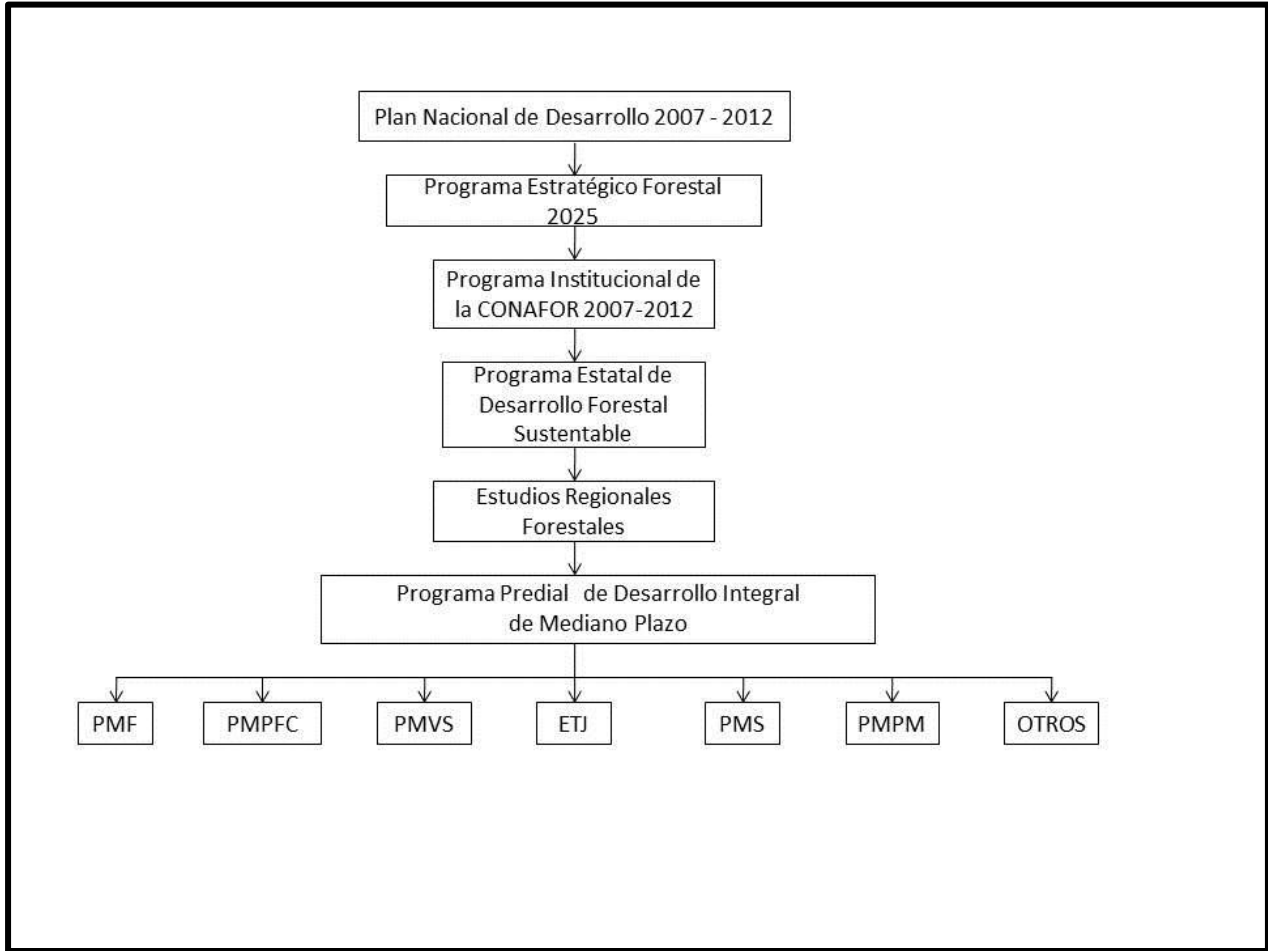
Plan Nacional de Desarrollo 2007 - 2012

Programa Estratégico Forestal 2025

Programa Institucional de la CONAFOR 2007-2012

Programa Estatal de Desarrollo Forestal Sustentable

Estudios Regionales Forestales

Programa Predial de Desarrollo Integral de Mediano Plazo

PMF

PMPFC

PMVS

ETJ

PMS

PMPM

OTROS